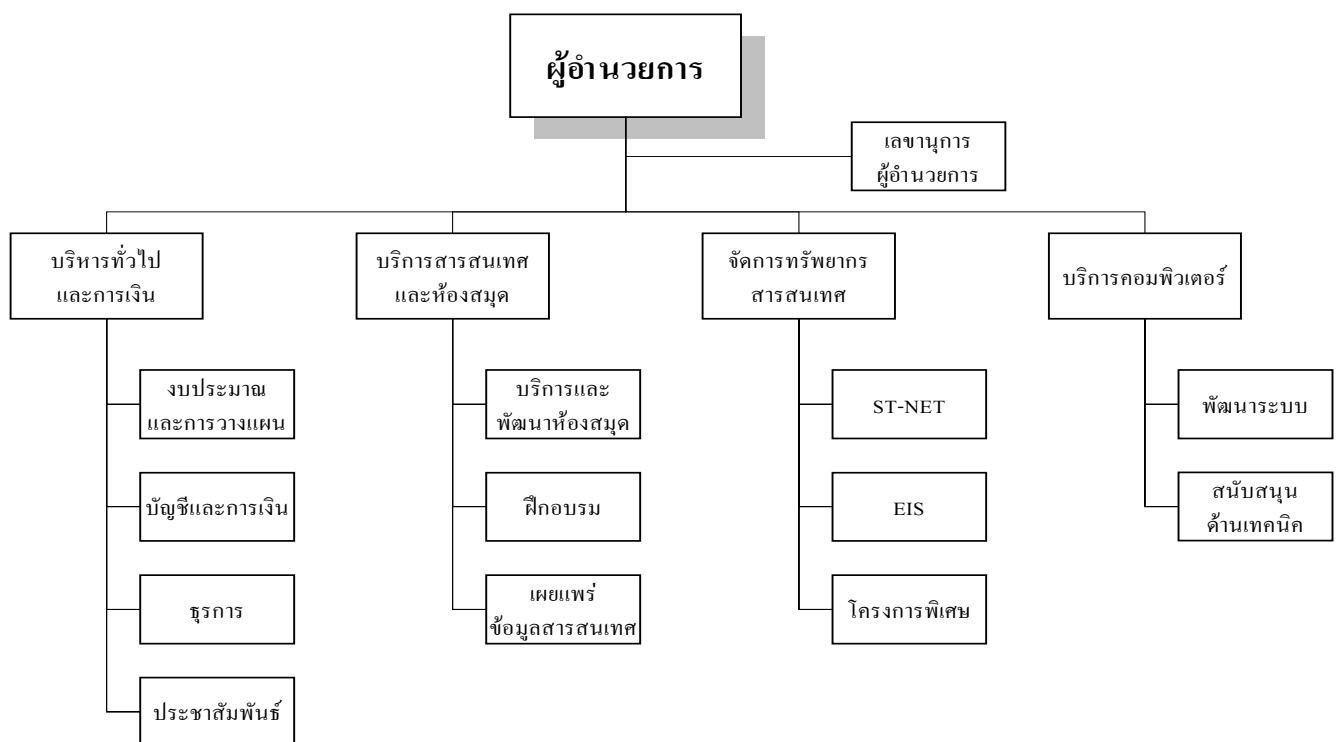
ผู้อำนวยการ

เลขานุการ
ผู้อำนวยการ

บริหารทั่วไป
และการเงิน

งบประมาณ
และการวางแผน

บัญชีและการเงิน

ธุรการ

ประชาสัมพันธ์

บริการสารสนเทศ
และห้องสมุด

บริการและ
พัฒนาห้องสมุด

ฝึกอบรม

เผยแพร่
ข้อมูลสารสนเทศ

จัดการทรัพยากร
สารสนเทศ

ST-NET

EIS

โครงการพิเศษ

บริการคอมพิวเตอร์

พัฒนาระบบ

สนับสนุน
ด้านเทคนิค